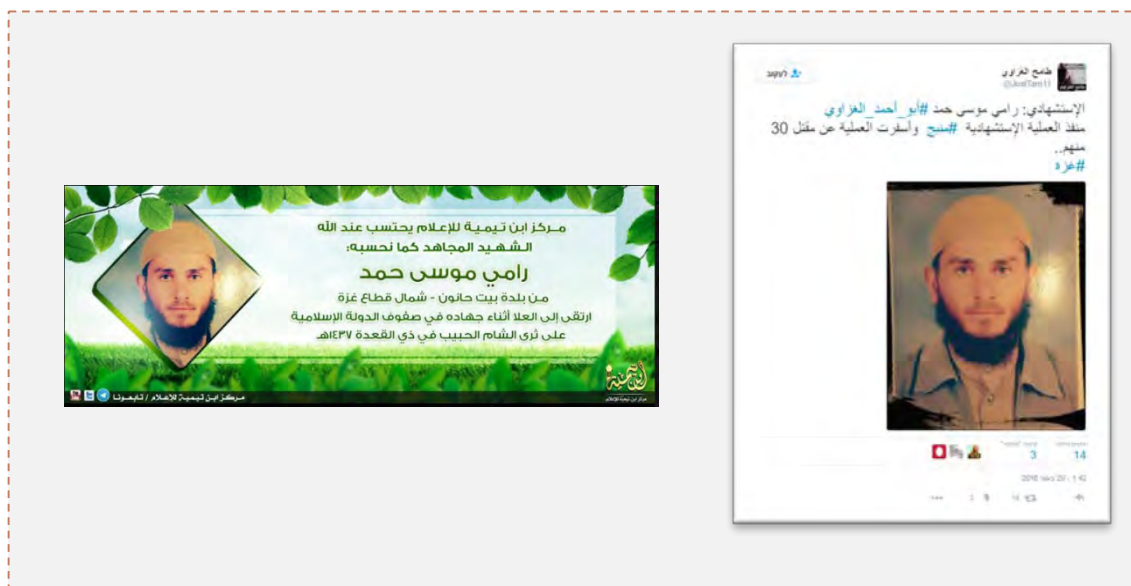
مـركز ابن تـيمـية للإعلام يحتسب عند الله
الـشـهـيد المجاهد كما نحسبه:
رامي موسى حمد
مـن بلدة بيت حانون - شمال قطاع غزة
ارتقى إلى العلا أثناء جهاده في صفوف الدولة الإسلامية
على ثرى الشام الحبيب في ذي القعدة ١٤٣٧هـ

مـركـز ابـن تـيمـيـة للإعـلام / تابـعـونا

طامح الغزاوي
@JihadTam11

الإستشهادي: رامي موسى حمد #أبو_احمد_الغزاوي
منفذ العملية الإستشهادية #منبج وأسفرت العملية عن مقتل 30 منهم..
#غزة

3
14